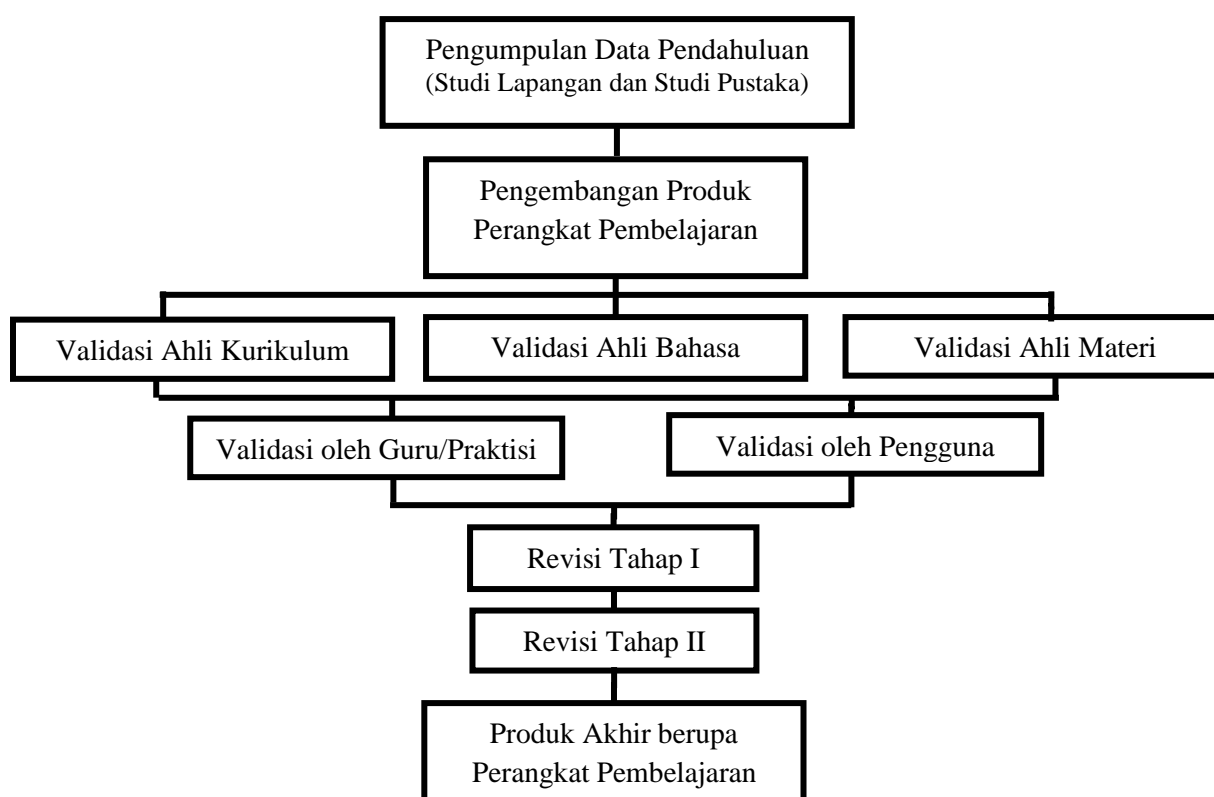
Pengumpulan Data Pendahuluan
(Studi Lapangan dan Studi Pustaka)

Pengembangan Produk
Perangkat Pembelajaran

Validasi Ahli Kurikulum

Validasi Ahli Bahasa

Validasi Ahli Materi

Validasi oleh Guru/Praktisi

Validasi oleh Pengguna

Revisi Tahap I

Revisi Tahap II

Produk Akhir berupa
Perangkat Pembelajaran